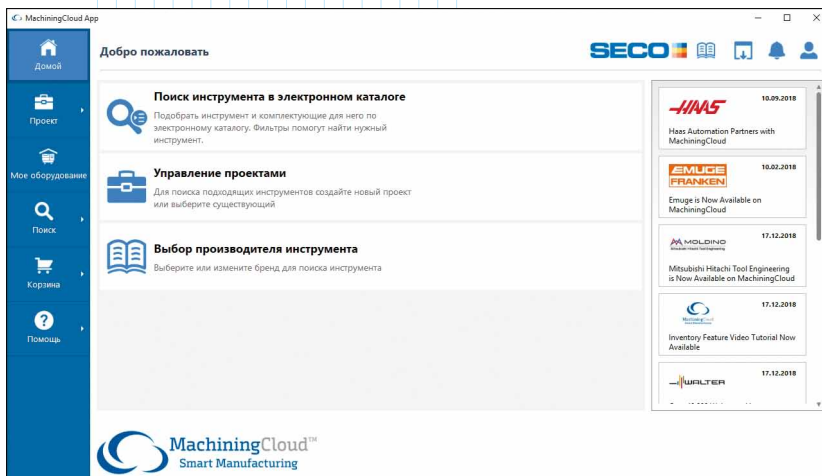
MachiningCloud App

Домой

Проект

Мое оборудование

Поиск

Корзина

Помощь

Добро пожаловать

SECO

Поиск инструмента в электронном каталоге

Подобрать инструмент и комплектующие для него по электронному каталогу. Фильтры помогут найти нужный инструмент.

Управление проектами

Для поиска подходящих инструментов создайте новый проект или выберите существующий

Выбор производителя инструмента

Выберите или измените бренд для поиска инструмента

HAAS 10.09.2018

Haas Automation Partners with MachiningCloud

EMUGE FRANKEN 10.02.2018

Emuge is Now Available on MachiningCloud

MOLDINO 17.12.2018

Mitsubishi Hitachi Tool Engineering is Now Available on MachiningCloud

17.12.2018

Inventory Feature Video Tutorial Now Available

WALTER 17.12.2018

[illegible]

MachiningCloud™
Smart Manufacturing